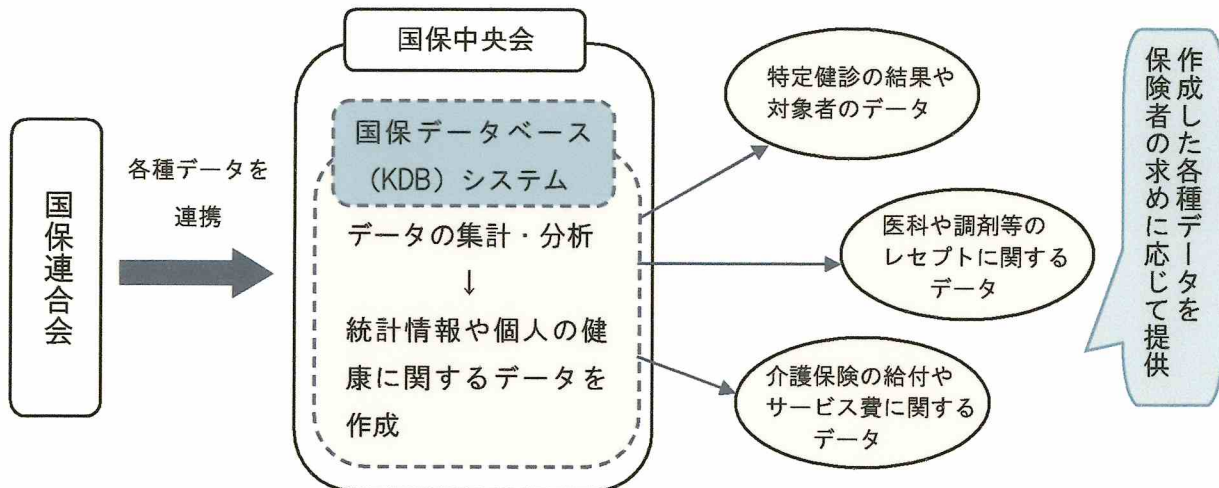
国保連合会

各種データを連携

国保中央会

国保データベース（KDB）システム

データの集計・分析
↓
統計情報や個人の健康に関するデータを作成

特定健診の結果や対象者のデータ

医科や調剤等のレセプトに関するデータ

介護保険の給付やサービス費に関するデータ

作成した各種データを保険者の求めに応じて提供